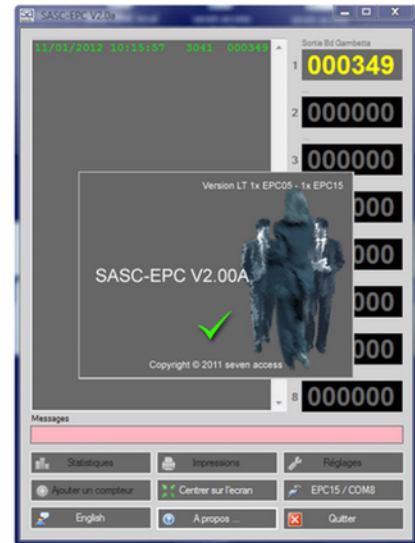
SASC-EPC V2.0A

11/01/2012 10:15:57 3041 000349

Sortie Bd Gambetta

1 000349

2 000000

3 000000

000

000

000

000

8 000000

Version LT 1x EPC05 - 1x EPC15

SASC-EPC V2.00A

Copyright © 2011 seven access

Messages

Statistiques

Impressions

Réglages

Ajouter un compteur

Centrer sur l'ecran

EPC15 / COM8

English

A propos ...

Quitter